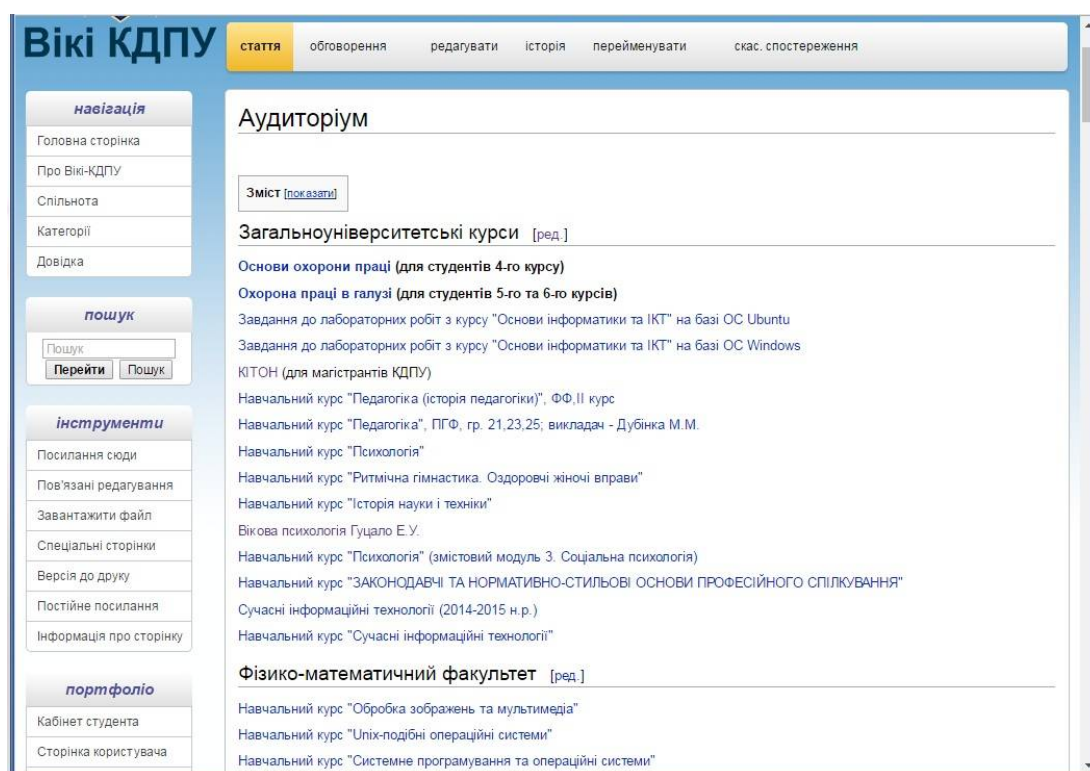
Вікі КДПУ

стаття обговорення редагувати історія перейменувати скас. спостереження

навігація
Головна сторінка
Про Вікі-КДПУ
Спільнота
Категорії
Довідка

пошук
Пошук
Перейти Пошук

інструменти
Посилання сюди
Пов'язані редагування
Завантажити файл
Спеціальні сторінки
Версія до друку
Постійне посилання
Інформація про сторінку

портфоліо
Кабінет студента
Сторінка користувача

Аудиторіум

Зміст [показати]

Загальноуніверситетські курси [ред.]

Основи охорони праці (для студентів 4-го курсу)
Охорона праці в галузі (для студентів 5-го та 6-го курсів)
Завдання до лабораторних робіт з курсу "Основи інформатики та ІКТ" на базі ОС Ubuntu
Завдання до лабораторних робіт з курсу "Основи інформатики та ІКТ" на базі ОС Windows
КІТОН (для магістрантів КДПУ)
Навчальний курс "Педагогіка (історія педагогіки)", ФФ,ІІ курс
Навчальний курс "Педагогіка", ПГФ, гр. 21,23,25; викладач - Дубінка М.М.
Навчальний курс "Психологія"
Навчальний курс "Ритмічна гімнастика. Оздоровчі жіночі вправи"
Навчальний курс "Історія науки і техніки"
Вікова психологія Гуцало Е.У.
Навчальний курс "Психологія" (змістовий модуль 3. Соціальна психологія)
Навчальний курс "ЗАКОНОДАВЧІ ТА НОРМАТИВНО-СТИЛЬОВІ ОСНОВИ ПРОФЕСІЙНОГО СПІЛКУВАННЯ"
Сучасні інформаційні технології (2014-2015 н.р.)
Навчальний курс "Сучасні інформаційні технології"

Фізико-математичний факультет [ред.]

Навчальний курс "Обробка зображень та мультимедіа"
Навчальний курс "Unix-подібні операційні системи"
Навчальний курс "Системне програмування та операційні системи"